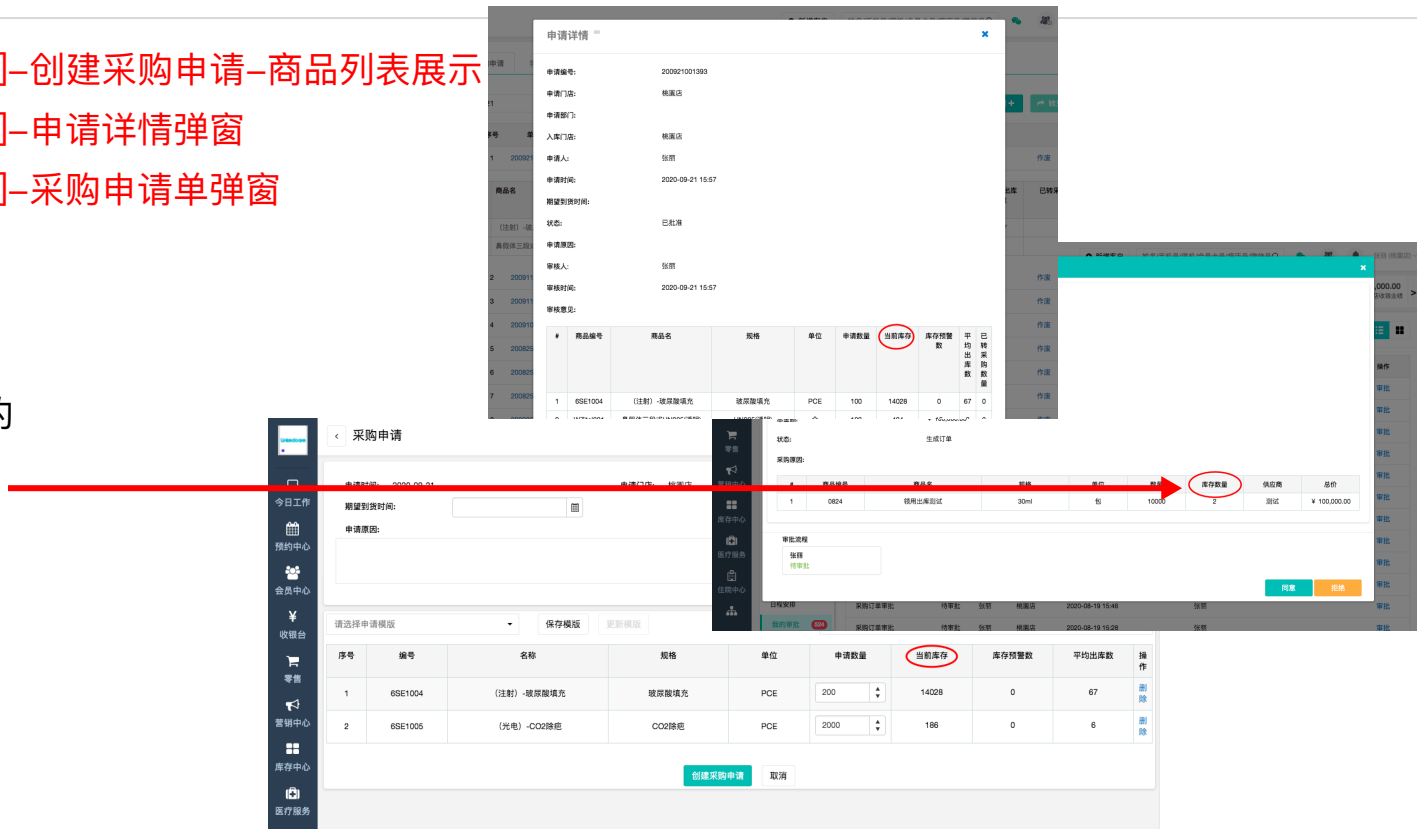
]–创建采购申请–商品列表展示
]–申请详情弹窗
]–采购申请单弹窗

申请详情

申请编号: 200921001393
申请门店: 桃溪店
申请部门:
入库门店: 桃溪店
申请人: 张丽
申请时间: 2020-09-21 15:57
期望到货时间:
状态: 已批准
申请原因:
审核人: 张丽
审核时间: 2020-09-21 15:57
审核意见:

| # | 商品编号 | 商品名 | 规格 | 单位 | 申请数量 | 当前库存 | 库存预警数 | 平均出库数 | 已转采购数量 |
|---|---|---|---|---|---|---|---|---|---|
| 1 | 6SE1004 | (注射) -玻尿酸填充 | 玻尿酸填充 | PCE | 100 | 14028 | 0 | 67 | 0 |

状态: 生成订单
采购原因:

| # | 商品编号 | 商品名 | 规格 | 单位 | 数量 | 库存数量 | 供应商 | 总价 |
|---|---|---|---|---|---|---|---|---|
| 1 | 0824 | 领用出库测试 | 30ml | 包 | 10000 | 2 | 测试 | ¥ 100,000.00 |

审批流程
张丽
待审批

同意 拒绝

采购申请

今日工作
预约中心
会员中心
收银台
零售
营销中心
库存中心
医疗服务

期望到货时间:
申请原因:

请选择申请模版 保存模版 更新模版

| 序号 | 编号 | 名称 | 规格 | 单位 | 申请数量 | 当前库存 | 库存预警数 | 平均出库数 | 操作 |
|---|---|---|---|---|---|---|---|---|---|
| 1 | 6SE1004 | (注射) -玻尿酸填充 | 玻尿酸填充 | PCE | 200 | 14028 | 0 | 67 | 删除 |
| 2 | 6SE1005 | (光电) -CO2除疤 | CO2除疤 | PCE | 2000 | 186 | 0 | 6 | 删除 |

创建采购申请 取消